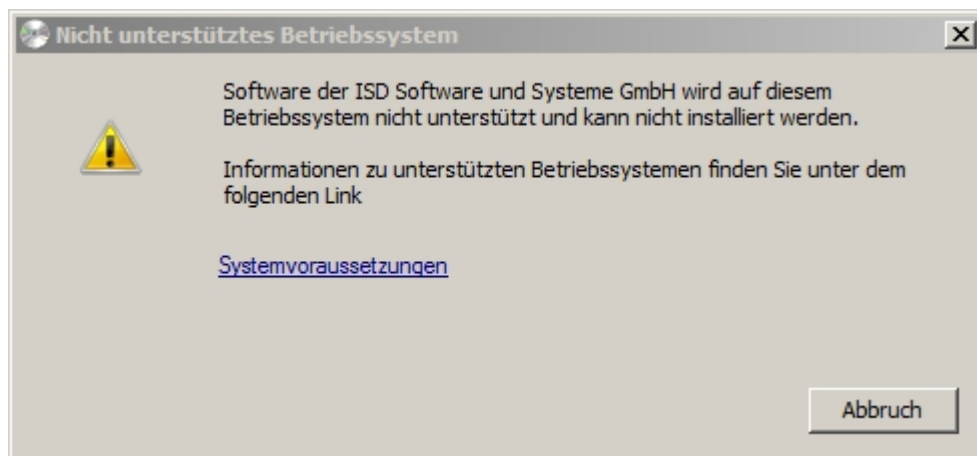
Nicht unterstütztes Betriebssystem

Software der ISD Software und Systeme GmbH wird auf diesem Betriebssystem nicht unterstützt und kann nicht installiert werden.

Informationen zu unterstützten Betriebssystemen finden Sie unter dem folgenden Link

Systemvoraussetzungen

Abbruch